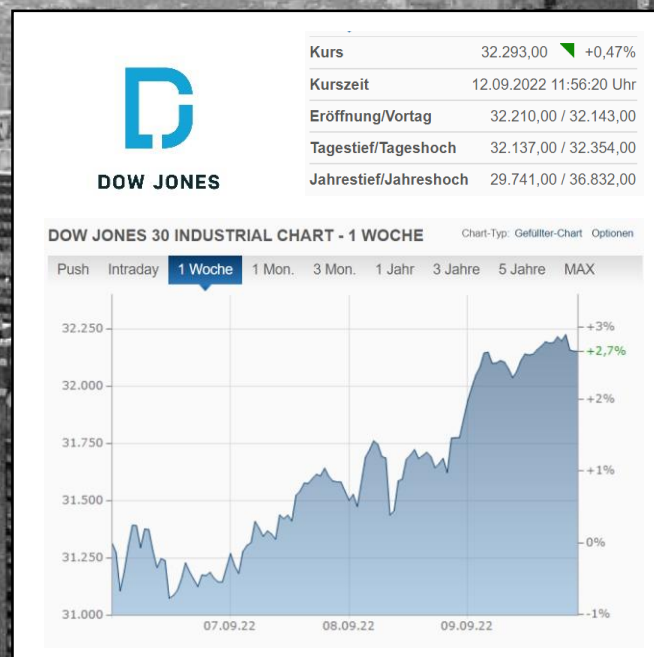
DOW JONES

| Kurs | 32.293,00 +0,47% |
|---|---|
| Kurszeit | 12.09.2022 11:56:20 Uhr |
| Eröffnung/Vortag | 32.210,00 / 32.143,00 |
| Tagestief/Tageshoch | 32.137,00 / 32.354,00 |
| Jahrestief/Jahreshoch | 29.741,00 / 36.832,00 |

DOW JONES 30 INDUSTRIAL CHART - 1 WOCHE

Chart-Typ: Gefüllter-Chart Optionen

Push Intraday 1 Woche 1 Mon. 3 Mon. 1 Jahr 3 Jahre 5 Jahre MAX

32.250
32.000
31.750
31.500
31.250
31.000

+3%
+2,7%
+2%
+1%
0%
-1%

07.09.22 08.09.22 09.09.22